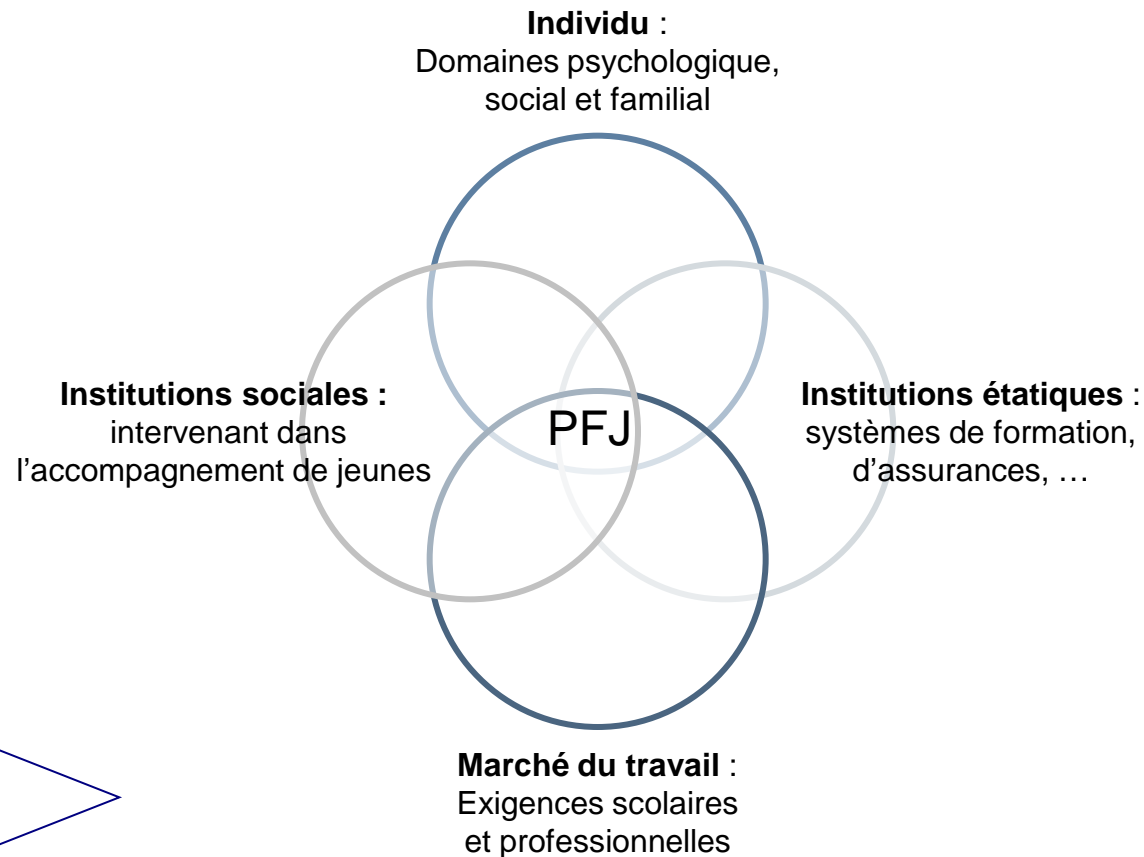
**Individu** :
Domaines psychologique, social et familial

**Institutions sociales :**
intervenant dans l'accompagnement de jeunes

PFJ

**Institutions étatiques** :
systèmes de formation, d'assurances, …

**Marché du travail** :
Exigences scolaires et professionnelles